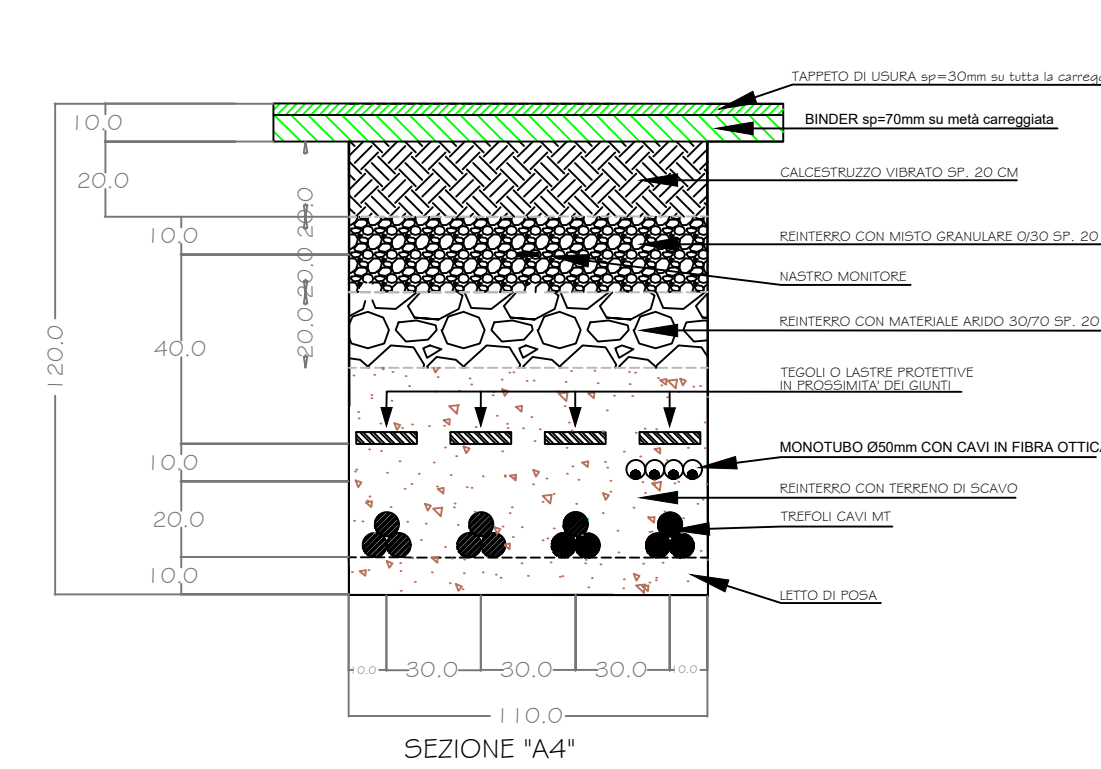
TAPPETO DI USURA sp=30mm su tutta la carregg

BINDER sp=70mm su metà carreggiata

CALCESTRUZZO VIBRATO SP. 20 CM

REINTERRO CON MISTO GRANULARE 0/30 SP. 20

NASTRO MONITORE

REINTERRO CON MATERIALE ARIDO 30/70 SP. 20

TEGOLI O LASTRE PROTETTIVE IN PROSSIMITA' DEI GIUNTI

MONOTUBO Ø50mm CON CAVI IN FIBRA OTTICA

REINTERRO CON TERRENO DI SCAVO

TREFOLI CAVI MT

LETTO DI POSA

10.0

20.0

10.0

40.0

10.0

20.0

10.0

120.0

20.0 20.0 20.0

10.0

30.0

30.0

30.0

10.0

110.0

SEZIONE "A4"